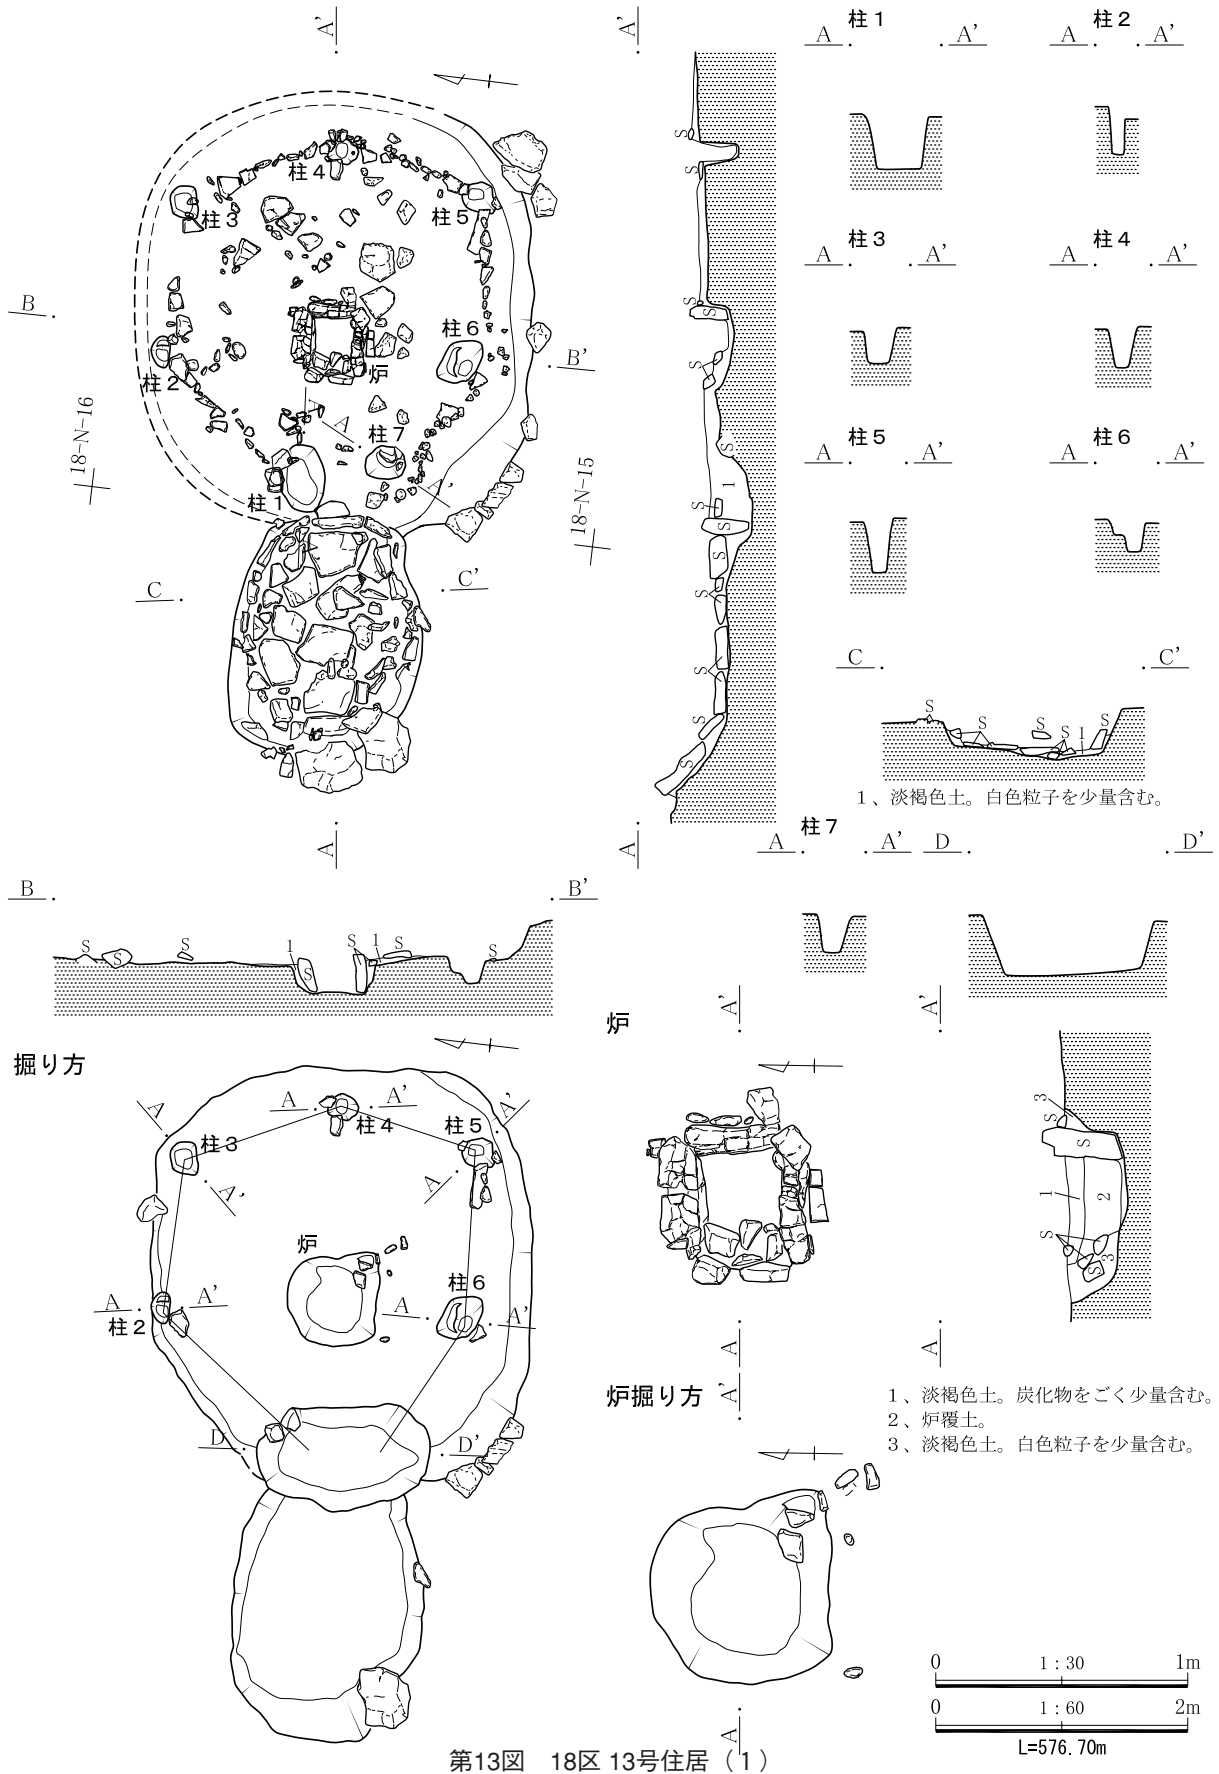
A'

柱4
柱3
柱5
B
柱6
B'
炉
柱2
18-N-16
柱7
18-N-15
柱1
C
C'

A

A'
S
S
S
S
S
S
1
S
S
S
S
S
S
S
S

A

柱1
A . . A'
柱2
A . . A'
柱3
A . . A'
柱4
A . . A'
柱5
A . . A'
柱6
A . . A'

C . . C'
S S S S 1 S
1、淡褐色土。白色粒子を少量含む。

柱7
A . . A'
D . . D'

B . . B'
S S S 1 S 1 S S S

掘り方
A A'
柱3 柱4 柱5
A'
A
炉
柱6
A A'
柱2 A
A'
D D'

炉
A'
A

A'
3
S S
S
1 2
S 3

A

炉掘り方 A'

1、淡褐色土。炭化物をごく少量含む。
2、炉覆土。
3、淡褐色土。白色粒子を少量含む。

A

0 1:30 1m
0 1:60 2m
L=576.70m

第13図 18区 13号住居(1)